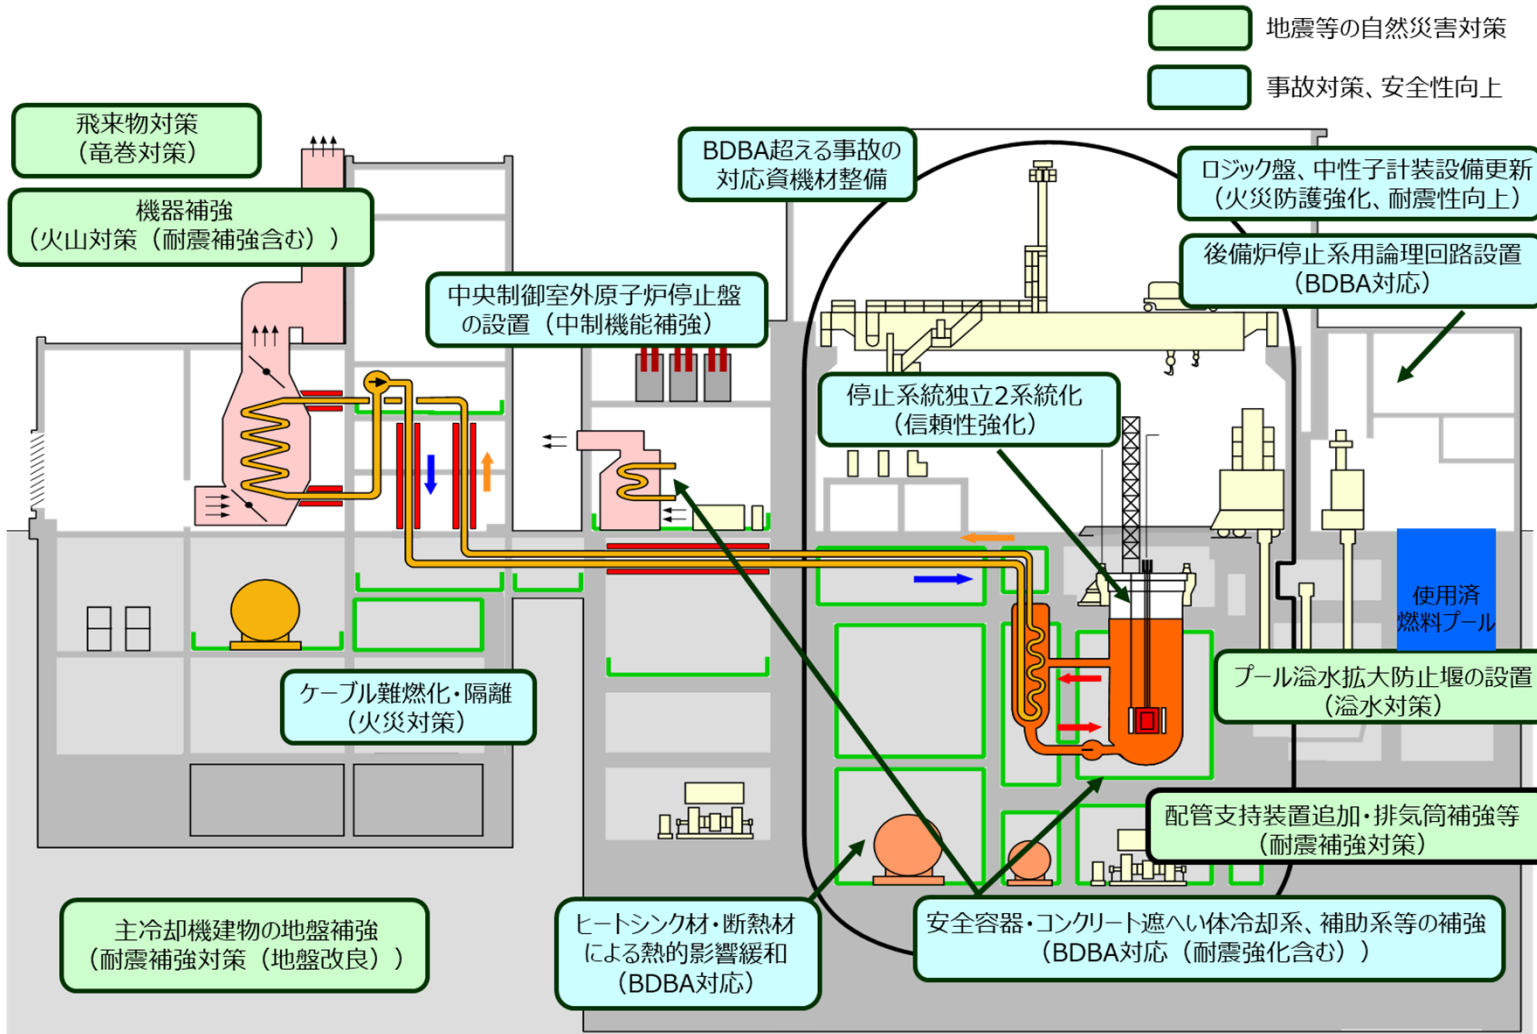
地震等の自然災害対策

事故対策、安全性向上

飛来物対策
（竜巻対策）

機器補強
（火山対策（耐震補強含む））

BDBA超える事故の
対応資機材整備

ロジック盤、中性子計装設備更新
（火災防護強化、耐震性向上）

後備炉停止系用論理回路設置
（BDBA対応）

中央制御室外原子炉停止盤
の設置（中制機能補強）

停止系統独立2系統化
（信頼性強化）

使用済
燃料プール

プール溢水拡大防止堰の設置
（溢水対策）

ケーブル難燃化・隔離
（火災対策）

配管支持装置追加・排気筒補強等
（耐震補強対策）

主冷却機建物の地盤補強
（耐震補強対策（地盤改良））

ヒートシンク材・断熱材
による熱的影響緩和
（BDBA対応）

安全容器・コンクリート遮へい体冷却系、補助系等の補強
（BDBA対応（耐震強化含む））